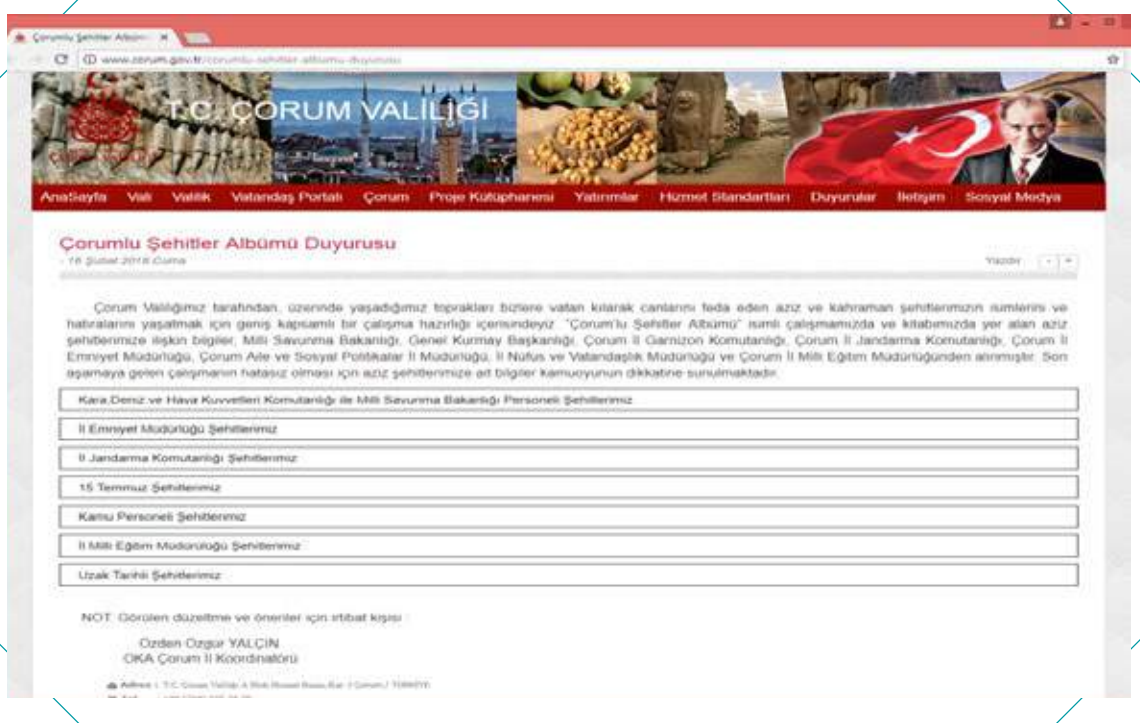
Çorumlu Şehitler Albümü ×

www.corum.gov.tr/corumlu-sehitler-albumu-duyurusu

T.C. ÇORUM VALİLİĞİ

AnaSayfa Vali Valilik Vatandaş Portalı Çorum Proje Kütüphanesi Yatırımlar Hizmet Standartları Duyurular İletişim Sosyal Medya

Çorumlu Şehitler Albümü Duyurusu
- 16 Şubat 2018 Cuma

Yazdır

Çorum Valiliğimiz tarafından, üzerinde yaşadığımız toprakları bizlere vatan kılarak canlarını feda eden aziz ve kahraman şehitlerimizin isimlerini ve hatıralarını yaşatmak için geniş kapsamlı bir çalışma hazırlığı içerisindeyiz. "Çorum'lu Şehitler Albümü" isimli çalışmamızda ve kitabımızda yer alan aziz şehitlerimize ilişkin bilgiler; Milli Savunma Bakanlığı, Genel Kurmay Başkanlığı, Çorum İl Garnizon Komutanlığı, Çorum İl Jandarma Komutanlığı, Çorum İl Emniyet Müdürlüğü, Çorum Aile ve Sosyal Politikalar İl Müdürlüğü, İl Nüfus ve Vatandaşlık Müdürlüğü ve Çorum İl Milli Eğitim Müdürlüğünden alınmıştır. Son aşamaya gelen çalışmanın hatasız olması için aziz şehitlerimize ait bilgiler kamuoyunun dikkatine sunulmaktadır.

Kara,Deniz ve Hava Kuvvetleri Komutanlığı ile Milli Savunma Bakanlığı Personeli Şehitlerimiz

İl Emniyet Müdürlüğü Şehitlerimiz

İl Jandarma Komutanlığı Şehitlerimiz

15 Temmuz Şehitlerimiz

Kamu Personeli Şehitlerimiz

İl Milli Eğitim Müdürlüğü Şehitlerimiz

Uzak Tarihli Şehitlerimiz

NOT: Görülen düzeltme ve öneriler için irtibat kişisi :

Özden Özgür YALÇIN
OKA Çorum İl Koordinatörü

Adres : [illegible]